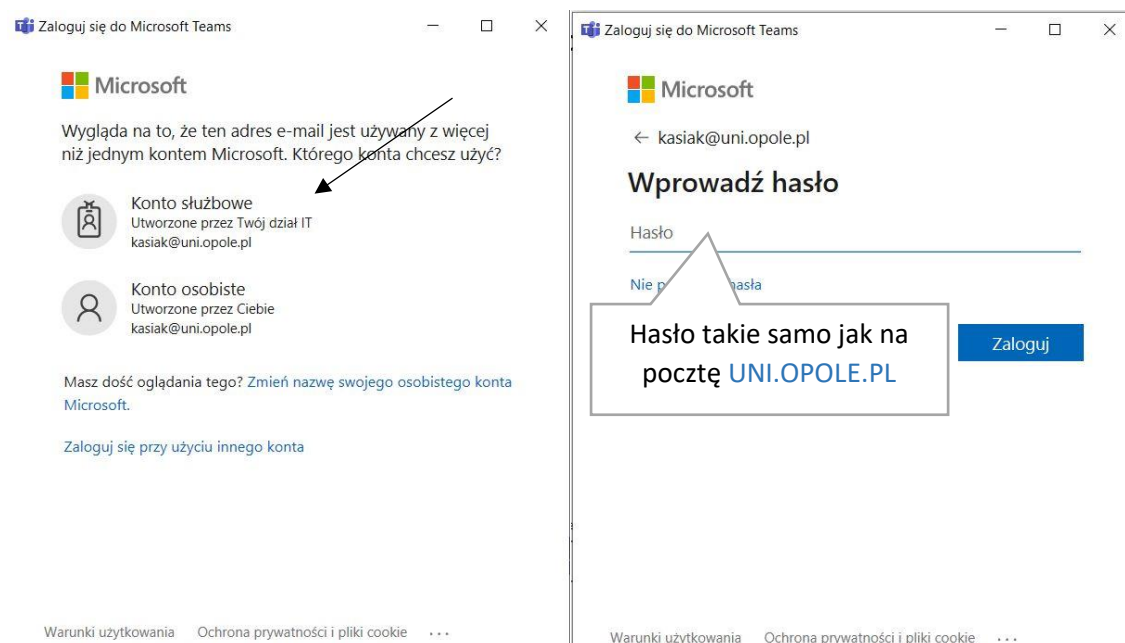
Zaloguj się do Microsoft Teams

Microsoft

Wygląda na to, że ten adres e-mail jest używany z więcej niż jednym kontem Microsoft. Którego konta chcesz użyć?

Konto służbowe
Utworzone przez Twój dział IT
kasiak@uni.opole.pl

Konto osobiste
Utworzone przez Ciebie
kasiak@uni.opole.pl

Masz dość oglądania tego? Zmień nazwę swojego osobistego konta Microsoft.

Zaloguj się przy użyciu innego konta

Warunki użytkowania Ochrona prywatności i pliki cookie ...

Zaloguj się do Microsoft Teams

Microsoft

← kasiak@uni.opole.pl

Wprowadź hasło

Hasło

Nie p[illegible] hasła

Hasło takie samo jak na pocztę UNI.OPOLE.PL

Zaloguj

Warunki użytkowania Ochrona prywatności i pliki cookie ...